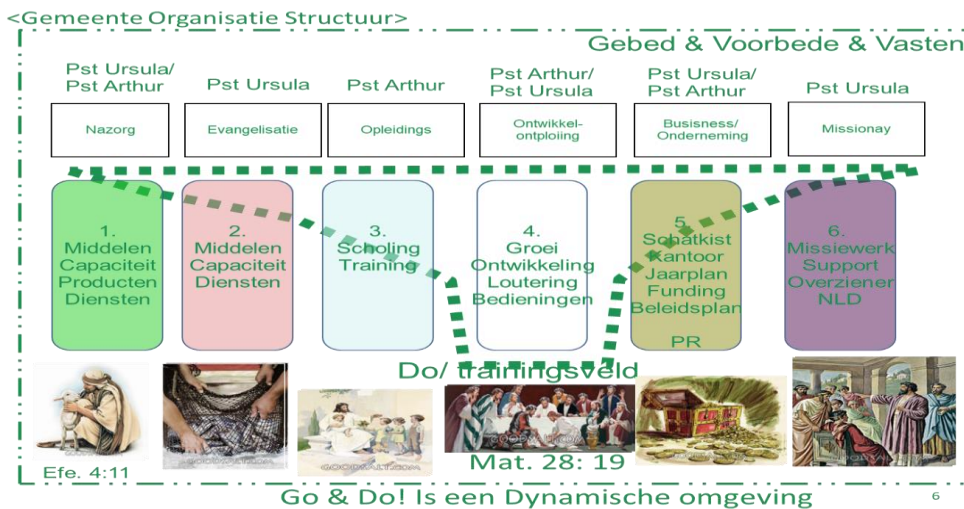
<Gemeente Organisatie Structuur>

Gebed & Voorbede & Vasten

Pst Ursula/ Pst Arthur

Nazorg

Pst Ursula

Evangelisatie

Pst Arthur

Opleidings

Pst Arthur/ Pst Ursula

Ontwikkel-ontploiing

Pst Ursula/ Pst Arthur

Busisness/ Onderneming

Pst Ursula

Missionay

1. Middelen Capaciteit Producten Diensten

2. Middelen Capaciteit Diensten

3. Scholing Training

4. Groei Ontwikkeling Loutering Bedieningen

5. Schatkist Kantoor Jaarplan Funding Beleidsplan

PR

6. Missiewerk Support Overzieners NLD

Do/ trainingsveld

Efe. 4:11

Mat. 28: 19

Go & Do! Is een Dynamische omgeving

6